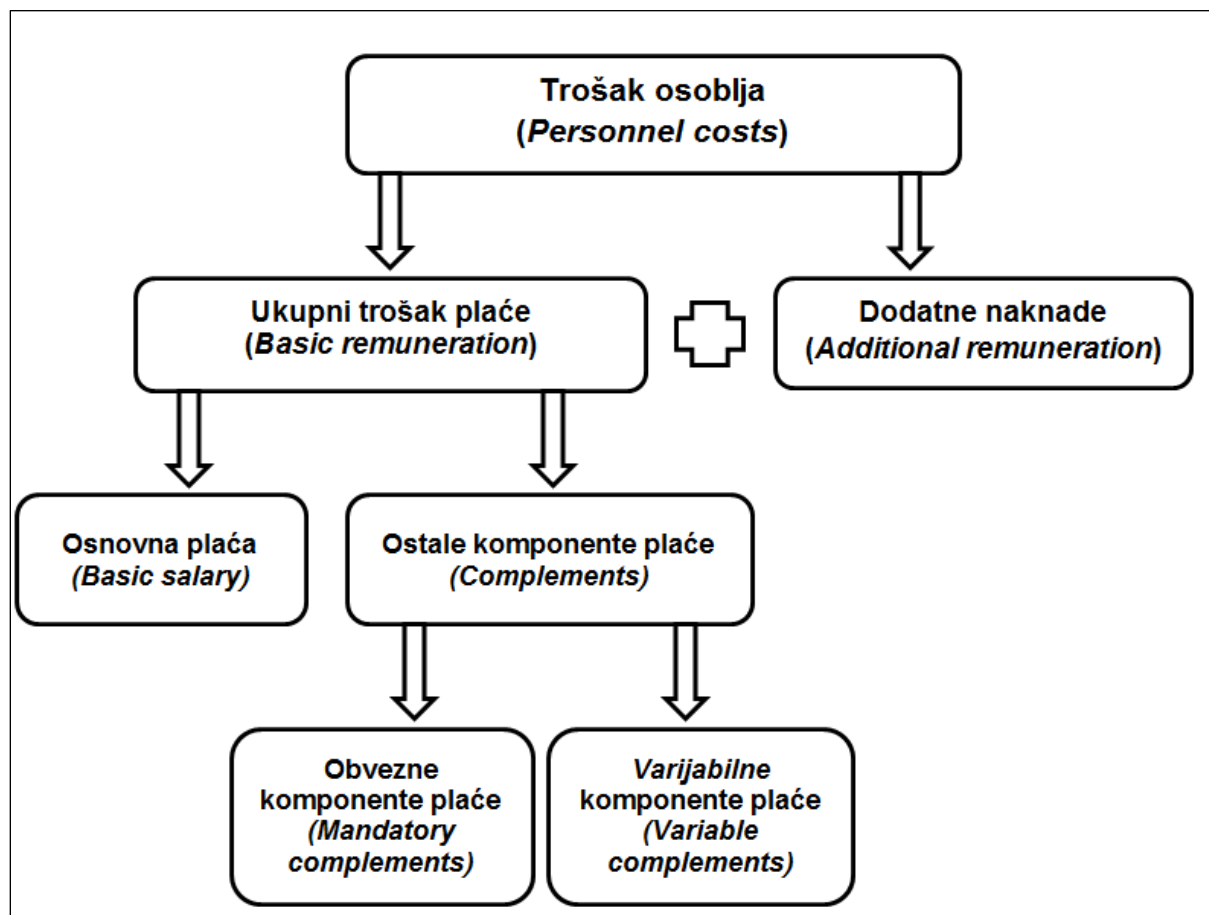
Trošak osoblja
(Personnel costs)

Ukupni trošak plaće
(Basic remuneration)

Dodatne naknade
(Additional remuneration)

Osnovna plaća
(Basic salary)

Ostale komponente plaće
(Complements)

Obvezne komponente plaće
(Mandatory complements)

Varijabilne komponente plaće
(Variable complements)